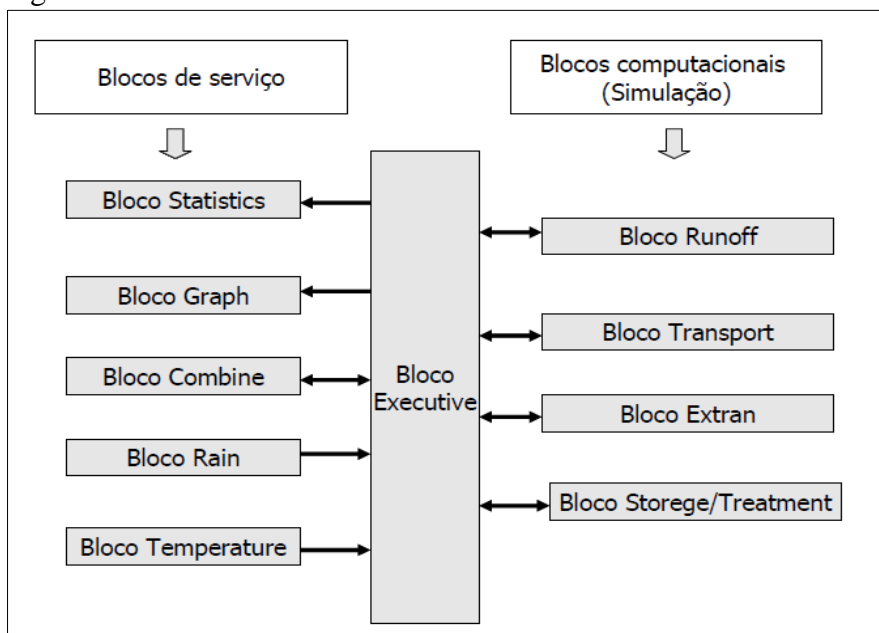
Blocos de serviço

Blocos computacionais (Simulação)

Bloco Statistics

Bloco Graph

Bloco Combine

Bloco Rain

Bloco Temperature

Bloco Executive

Bloco Runoff

Bloco Transport

Bloco Extran

Bloco Storege/Treatment